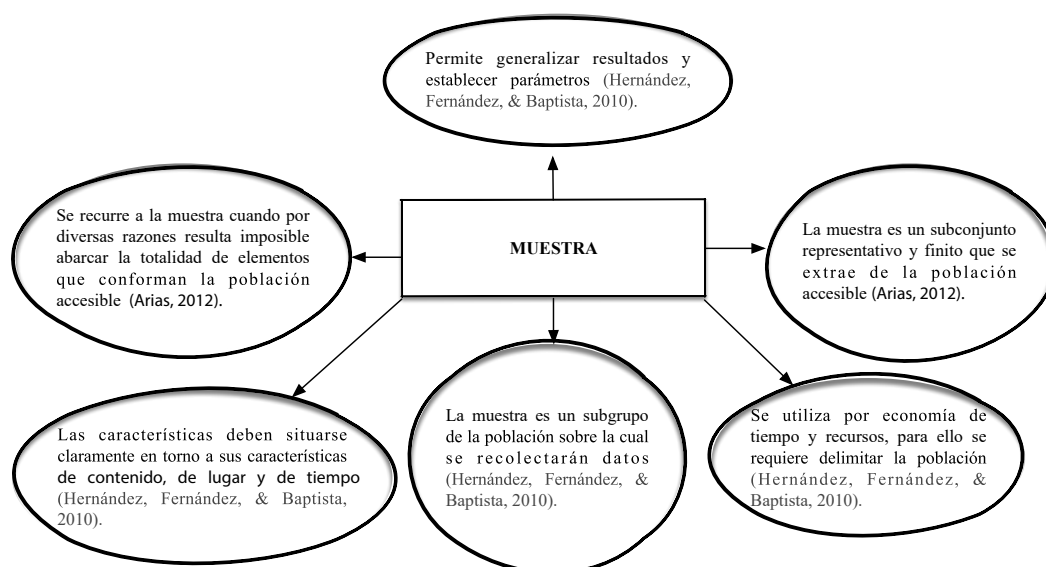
Permite generalizar resultados y establecer parámetros (Hernández, Fernández, & Baptista, 2010).

Se recurre a la muestra cuando por diversas razones resulta imposible abarcar la totalidad de elementos que conforman la población accesible (Arias, 2012).

MUESTRA

La muestra es un subconjunto representativo y finito que se extrae de la población accesible (Arias, 2012).

Las características deben situarse claramente en torno a sus características de contenido, de lugar y de tiempo (Hernández, Fernández, & Baptista, 2010).

La muestra es un subgrupo de la población sobre la cual se recolectarán datos (Hernández, Fernández, & Baptista, 2010).

Se utiliza por economía de tiempo y recursos, para ello se requiere delimitar la población (Hernández, Fernández, & Baptista, 2010).